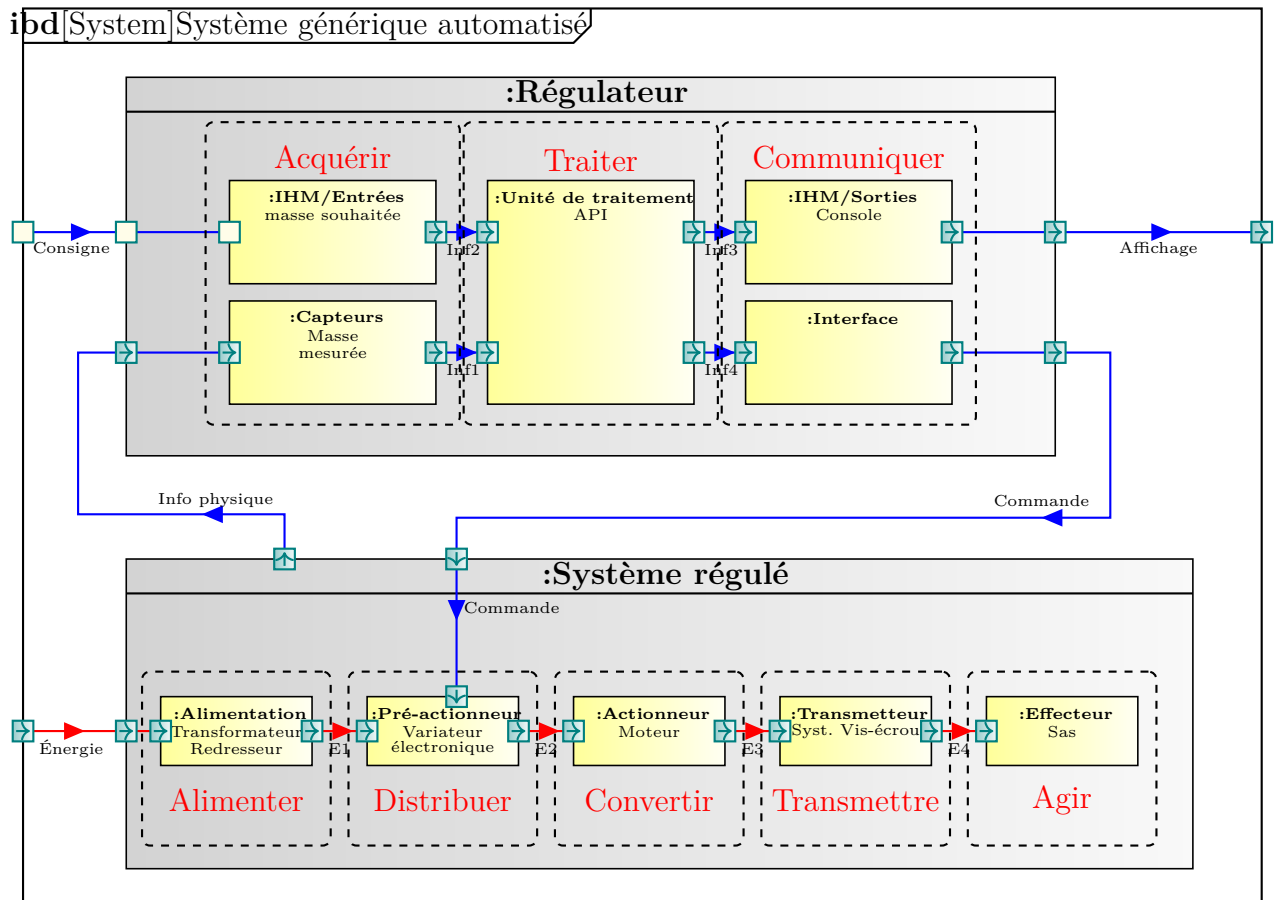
ibd[System]Système générique automatisé

:Régulateur

Acquérir

Traiter

Communiquer

:IHM/Entrées
masse souhaitée

:Unité de traitement
API

:IHM/Sorties
Console

Consigne

Inf2

Inf3

Affichage

:Capteurs
Masse
mesurée

:Interface

Inf1

Inf4

Info physique

Commande

:Système régulé

Commande

:Alimentation
Transformateur
Redresseur

:Pré-actionneur
Variateur
électronique

:Actionneur
Moteur

:Transmetteur
Syst. Vis-écrou

:Effecteur
Sas

Énergie

E1

E2

E3

E4

Alimenter

Distribuer

Convertir

Transmettre

Agir